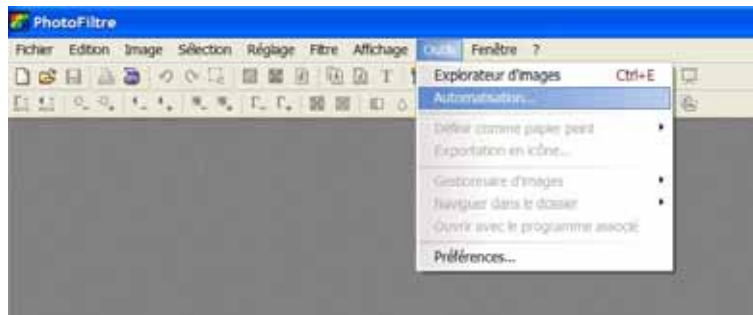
PhotoFiltre

Fichier Edition Image Sélection Réglage Filtre Affichage Outils Fenêtre ?

Explorateur d'images Ctrl+E
Automatisation...
Définir comme papier peint
Exportation en icône...
Gestionnaire d'images
Naviguer dans le dossier
Ouvrir avec le programme associé
Préférences...